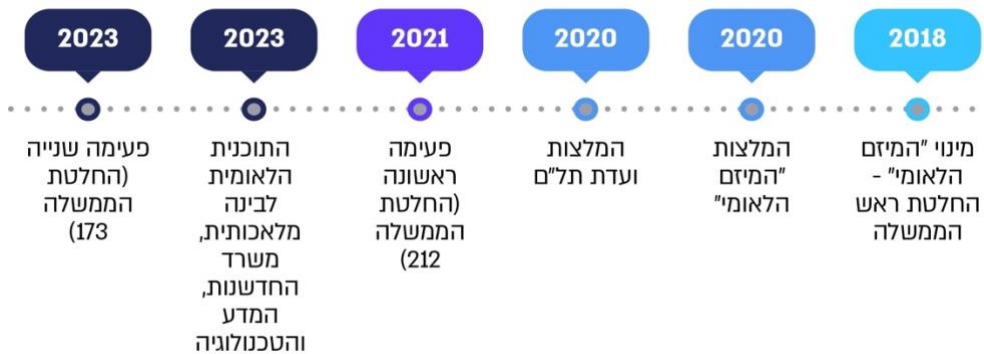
2018

מינוי "המיזם הלאומי" - החלטת ראש הממשלה

2020

המלצות "המיזם הלאומי"

2020

המלצות ועדת תל"ם

2021

פעימה ראשונה (החלטת הממשלה 212)

2023

התוכנית הלאומית לבינה מלאכותית, משרד החדשנות, המדע והטכנולוגיה

2023

פעימה שנייה (החלטת הממשלה 173)